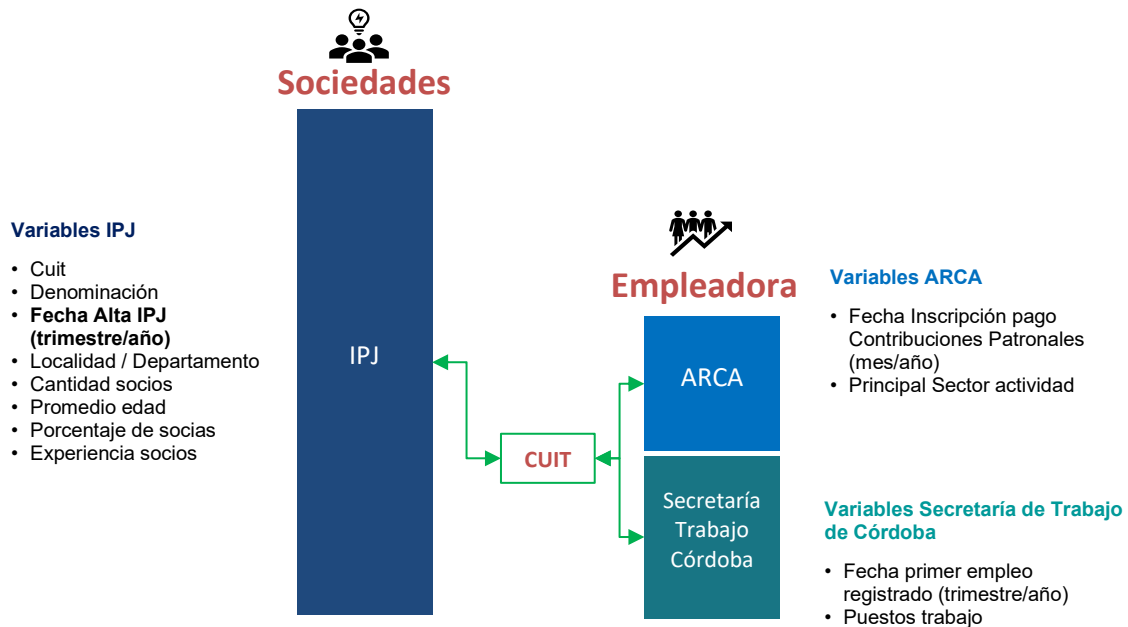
Sociedades

Variables IPJ

- Cuit
- Denominación
- **Fecha Alta IPJ (trimestre/año)**
- Localidad / Departamento
- Cantidad socios
- Promedio edad
- Porcentaje de socias
- Experiencia socios

IPJ

CUIT

Empleadora

ARCA

Secretaría Trabajo Córdoba

Variables ARCA

- Fecha Inscripción pago Contribuciones Patronales (mes/año)
- Principal Sector actividad

Variables Secretaría de Trabajo de Córdoba

- Fecha primer empleo registrado (trimestre/año)
- Puestos trabajo